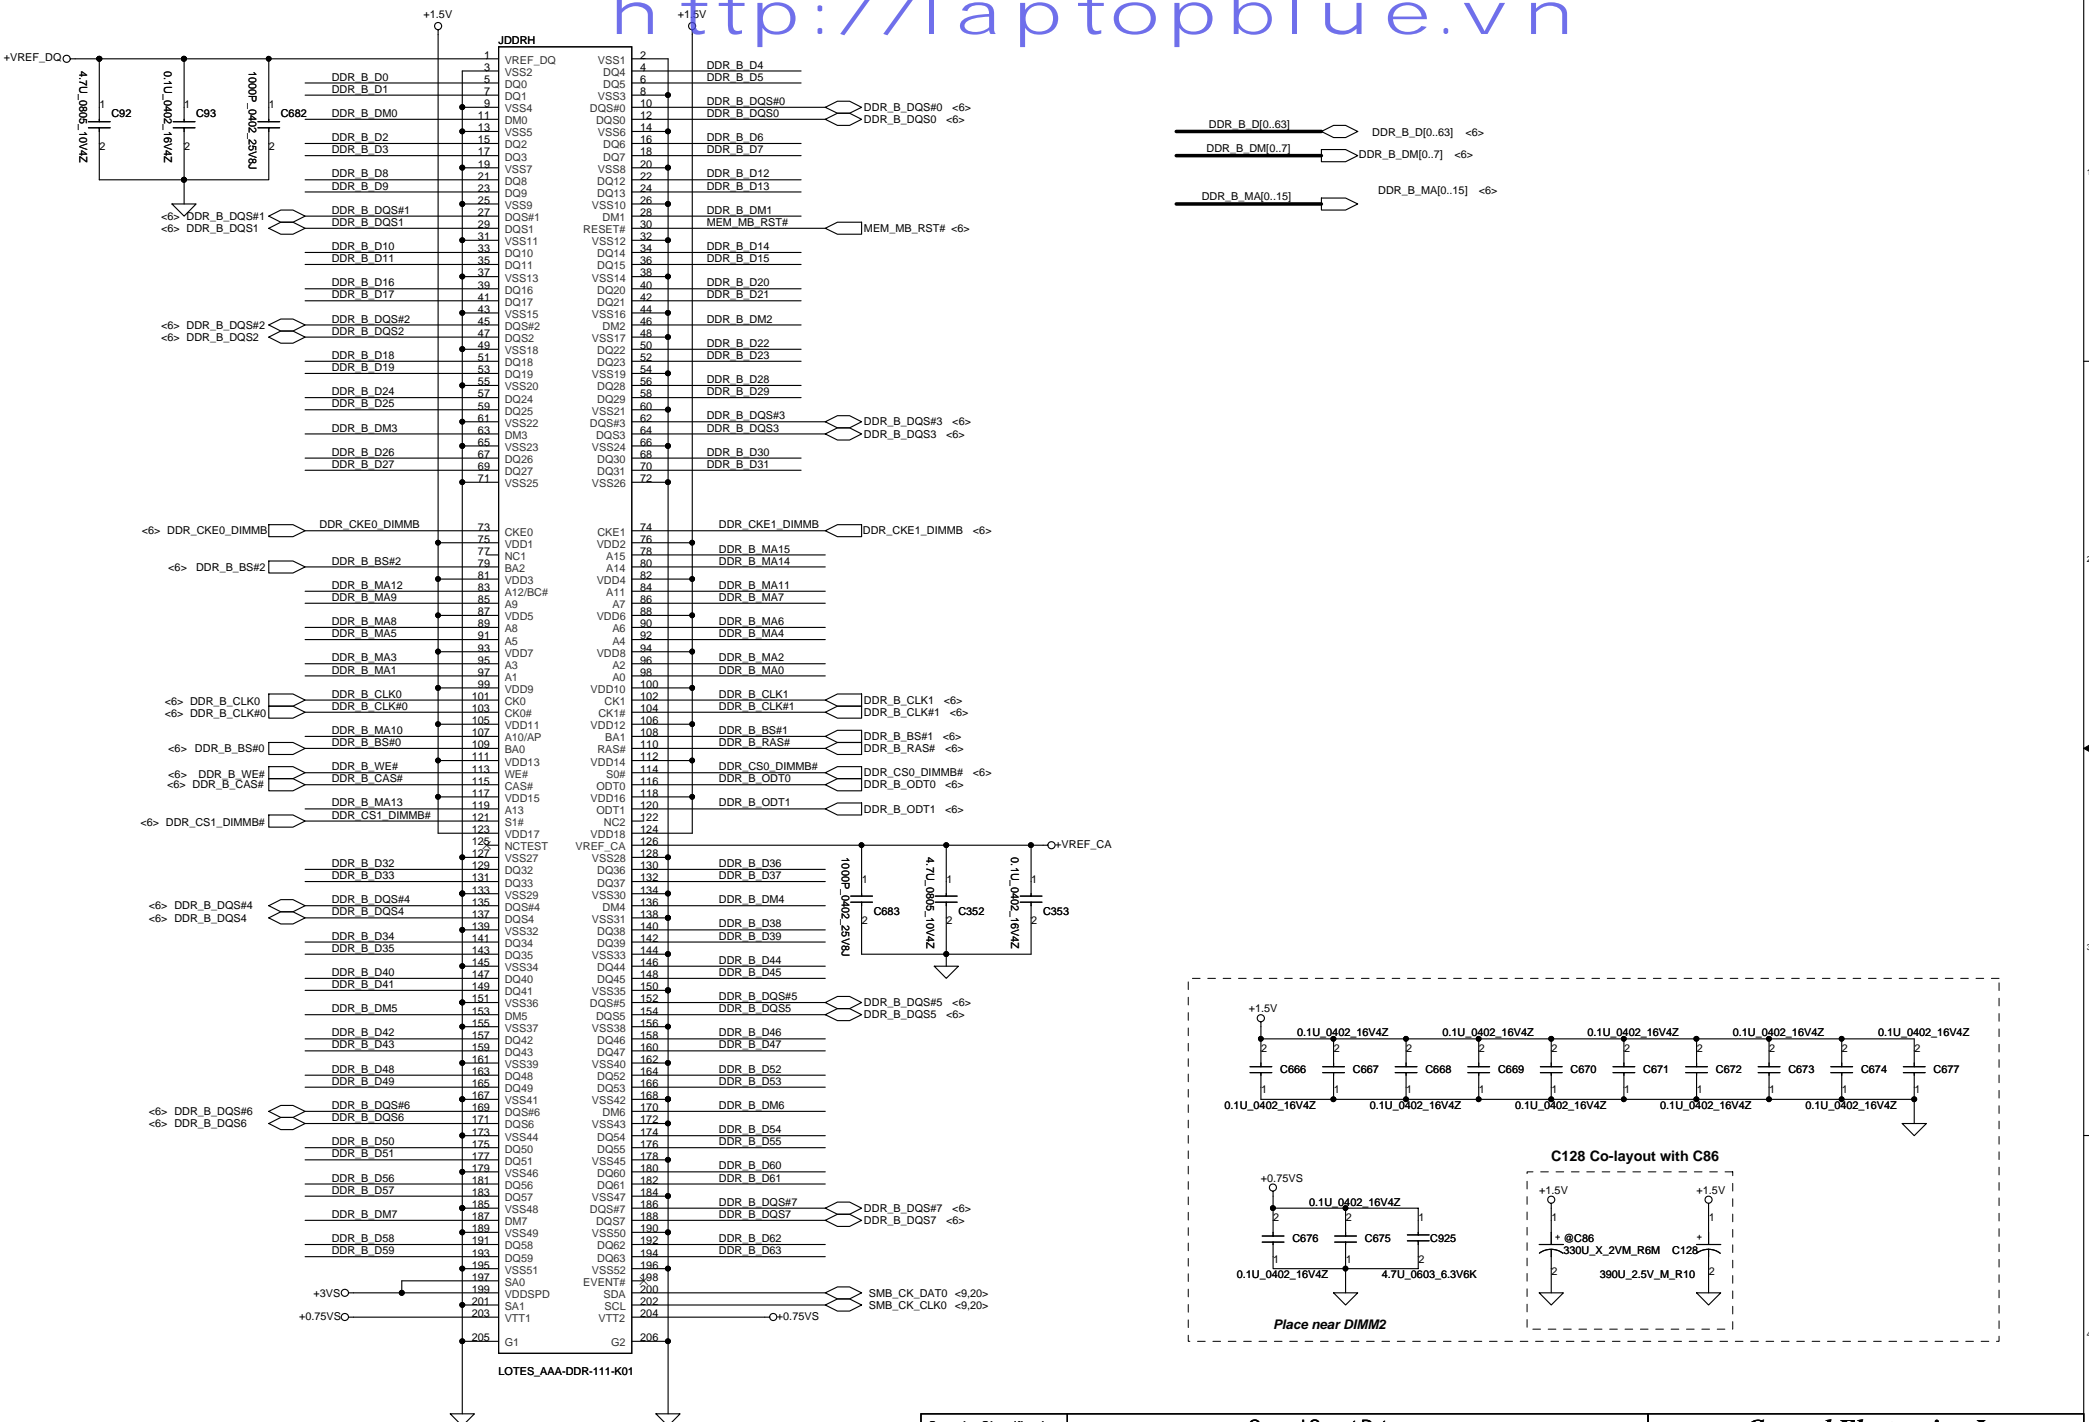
http://laptopblue.vn

+1.5V
+1.5V
JDDRH
+VREF_DQ
4.7U_0805_10V4Z
C92
0.1U_0402_16V4Z
C93
1000P_0402_25V8J
C682

DDR_B_D0
DDR_B_D1
DDR_B_DM0
DDR_B_D2
DDR_B_D3
DDR_B_D8
DDR_B_D9
<6> DDR_B_DQS#1
<6> DDR_B_DQS1
DDR_B_DQS#1
DDR_B_DQS1
DDR_B_D10
DDR_B_D11
DDR_B_D16
DDR_B_D17
<6> DDR_B_DQS#2
<6> DDR_B_DQS2
DDR_B_DQS#2
DDR_B_DQS2
DDR_B_D18
DDR_B_D19
DDR_B_D24
DDR_B_D25
DDR_B_DM3
DDR_B_D26
DDR_B_D27

1 VREF_DQ
3 VSS2
5 DQ0
7 DQ1
9 VSS4
11 DM0
13 VSS5
15 DQ2
17 DQ3
19 VSS7
21 DQ8
23 DQ9
25 VSS9
27 DQS#1
29 DQS1
31 VSS11
33 DQ10
35 DQ11
37 VSS13
39 DQ16
41 DQ17
43 VSS15
45 DQS#2
47 DQS2
49 VSS18
51 DQ18
53 DQ19
55 VSS20
57 DQ24
59 DQ25
61 VSS22
63 DM3
65 VSS23
67 DQ26
69 DQ27
71 VSS25

VSS1 2
DQ4 4
DQ5 6
VSS3 8
DQS#0 10
DQS0 12
VSS6 14
DQ6 16
DQ7 18
VSS8 20
DQ12 22
DQ13 24
VSS10 26
DM1 28
RESET# 30
VSS12 32
DQ14 34
DQ15 36
VSS14 38
DQ20 40
DQ21 42
VSS16 44
DM2 46
VSS17 48
DQ22 50
DQ23 52
VSS19 54
DQ28 56
DQ29 58
VSS21 60
DQS#3 62
DQS3 64
VSS24 66
DQ30 68
DQ31 70
VSS26 72

DDR_B_D4
DDR_B_D5
DDR_B_DQS#0
DDR_B_DQS0
DDR_B_DQS#0 <6>
DDR_B_DQS0 <6>
DDR_B_D6
DDR_B_D7
DDR_B_D12
DDR_B_D13
DDR_B_DM1
MEM_MB_RST#
MEM_MB_RST# <6>
DDR_B_D14
DDR_B_D15
DDR_B_D20
DDR_B_D21
DDR_B_DM2
DDR_B_D22
DDR_B_D23
DDR_B_D28
DDR_B_D29
DDR_B_DQS#3
DDR_B_DQS3
DDR_B_DQS#3 <6>
DDR_B_DQS3 <6>
DDR_B_D30
DDR_B_D31

DDR_B_D[0..63]
DDR_B_D[0..63] <6>
DDR_B_DM[0..7]
DDR_B_DM[0..7] <6>
DDR_B_MA[0..15]
DDR_B_MA[0..15] <6>

<6> DDR_CKE0_DIMMB
DDR_CKE0_DIMMB
<6> DDR_B_BS#2
DDR_B_BS#2
DDR_B_MA12
DDR_B_MA9
DDR_B_MA8
DDR_B_MA5
DDR_B_MA3
DDR_B_MA1
<6> DDR_B_CLK0
<6> DDR_B_CLK#0
DDR_B_CLK0
DDR_B_CLK#0
DDR_B_MA10
DDR_B_BS#0
<6> DDR_B_BS#0
<6> DDR_B_WE#
<6> DDR_B_CAS#
DDR_B_WE#
DDR_B_CAS#
DDR_B_MA13
DDR_CS1_DIMMB#
<6> DDR_CS1_DIMMB#

73 CKE0
75 VDD1
77 NC1
79 BA2
81 VDD3
83 A12/BC#
85 A9
87 VDD5
89 A8
91 A5
93 VDD7
95 A3
97 A1
99 VDD9
101 CK0
103 CK0#
105 VDD11
107 A10/AP
109 BA0
111 VDD13
113 WE#
115 CAS#
117 VDD15
119 A13
121 S1#
123 VDD17
125 NCTEST

CKE1 74
VDD2 76
A15 78
A14 80
VDD4 82
A11 84
A7 86
VDD6 88
A6 90
A4 92
VDD8 94
A2 96
A0 98
VDD10 100
CK1 102
CK1# 104
VDD12 106
BA1 108
RAS# 110
VDD14 112
S0# 114
ODT0 116
VDD16 118
ODT1 120
NC2 122
VDD18 124
VREF_CA 126

DDR_CKE1_DIMMB
DDR_CKE1_DIMMB <6>
DDR_B_MA15
DDR_B_MA14
DDR_B_MA11
DDR_B_MA7
DDR_B_MA6
DDR_B_MA4
DDR_B_MA2
DDR_B_MA0
DDR_B_CLK1
DDR_B_CLK#1
DDR_B_CLK1 <6>
DDR_B_CLK#1 <6>
DDR_B_BS#1
DDR_B_RAS#
DDR_B_BS#1 <6>
DDR_B_RAS# <6>
DDR_CS0_DIMMB#
DDR_B_ODT0
DDR_CS0_DIMMB# <6>
DDR_B_ODT0 <6>
DDR_B_ODT1
DDR_B_ODT1 <6>
+VREF_CA
1000P_0402_25V8J
C683
4.7U_0805_10V4Z
C352
0.1U_0402_16V4Z
C353

DDR_B_D32
DDR_B_D33
<6> DDR_B_DQS#4
<6> DDR_B_DQS4
DDR_B_DQS#4
DDR_B_DQS4
DDR_B_D34
DDR_B_D35
DDR_B_D40
DDR_B_D41
DDR_B_DM5
DDR_B_D42
DDR_B_D43
DDR_B_D48
DDR_B_D49
<6> DDR_B_DQS#6
<6> DDR_B_DQS6
DDR_B_DQS#6
DDR_B_DQS6
DDR_B_D50
DDR_B_D51
DDR_B_D56
DDR_B_D57
DDR_B_DM7
DDR_B_D58
DDR_B_D59
+3VS
+0.75VS

127 VSS27
129 DQ32
131 DQ33
133 VSS29
135 DQS#4
137 DQS4
139 VSS32
141 DQ34
143 DQ35
145 VSS34
147 DQ40
149 DQ41
151 VSS36
153 DM5
155 VSS37
157 DQ42
159 DQ43
161 VSS39
163 DQ48
165 DQ49
167 VSS41
169 DQS#6
171 DQS6
173 VSS44
175 DQ50
177 DQ51
179 VSS46
181 DQ56
183 DQ57
185 VSS48
187 DM7
189 VSS49
191 DQ58
193 DQ59
195 VSS51
197 SA0
199 VDDSPD
201 SA1
203 VTT1
205 G1

VSS28 128
DQ36 130
DQ37 132
VSS30 134
DM4 136
VSS31 138
DQ38 140
DQ39 142
VSS33 144
DQ44 146
DQ45 148
VSS35 150
DQS#5 152
DQS5 154
VSS38 156
DQ46 158
DQ47 160
VSS40 162
DQ52 164
DQ53 166
VSS42 168
DM6 170
VSS43 172
DQ54 174
DQ55 176
VSS45 178
DQ60 180
DQ61 182
VSS47 184
DQS#7 186
DQS7 188
VSS50 190
DQ62 192
DQ63 194
VSS52 196
EVENT# 198
SDA 200
SCL 202
VTT2 204
G2 206

DDR_B_D36
DDR_B_D37
DDR_B_DM4
DDR_B_D38
DDR_B_D39
DDR_B_D44
DDR_B_D45
DDR_B_DQS#5
DDR_B_DQS5
DDR_B_DQS#5 <6>
DDR_B_DQS5 <6>
DDR_B_D46
DDR_B_D47
DDR_B_D52
DDR_B_D53
DDR_B_DM6
DDR_B_D54
DDR_B_D55
DDR_B_D60
DDR_B_D61
DDR_B_DQS#7
DDR_B_DQS7
DDR_B_DQS#7 <6>
DDR_B_DQS7 <6>
DDR_B_D62
DDR_B_D63
SMB_CK_DAT0 <9,20>
SMB_CK_CLK0 <9,20>
+0.75VS

LOTES_AAA-DDR-111-K01

+1.5V
0.1U_0402_16V4Z
0.1U_0402_16V4Z
0.1U_0402_16V4Z
0.1U_0402_16V4Z
0.1U_0402_16V4Z
C666
C667
C668
C669
C670
C671
C672
C673
C674
C677
0.1U_0402_16V4Z
0.1U_0402_16V4Z
0.1U_0402_16V4Z
0.1U_0402_16V4Z
0.1U_0402_16V4Z

C128 Co-layout with C86
+0.75VS
0.1U_0402_16V4Z
C676
C675
C925
0.1U_0402_16V4Z
4.7U_0603_6.3V6K
+1.5V
+1.5V
@C86
330U_X_2VM_R6M
C128
390U_2.5V_M_R10
Place near DIMM2